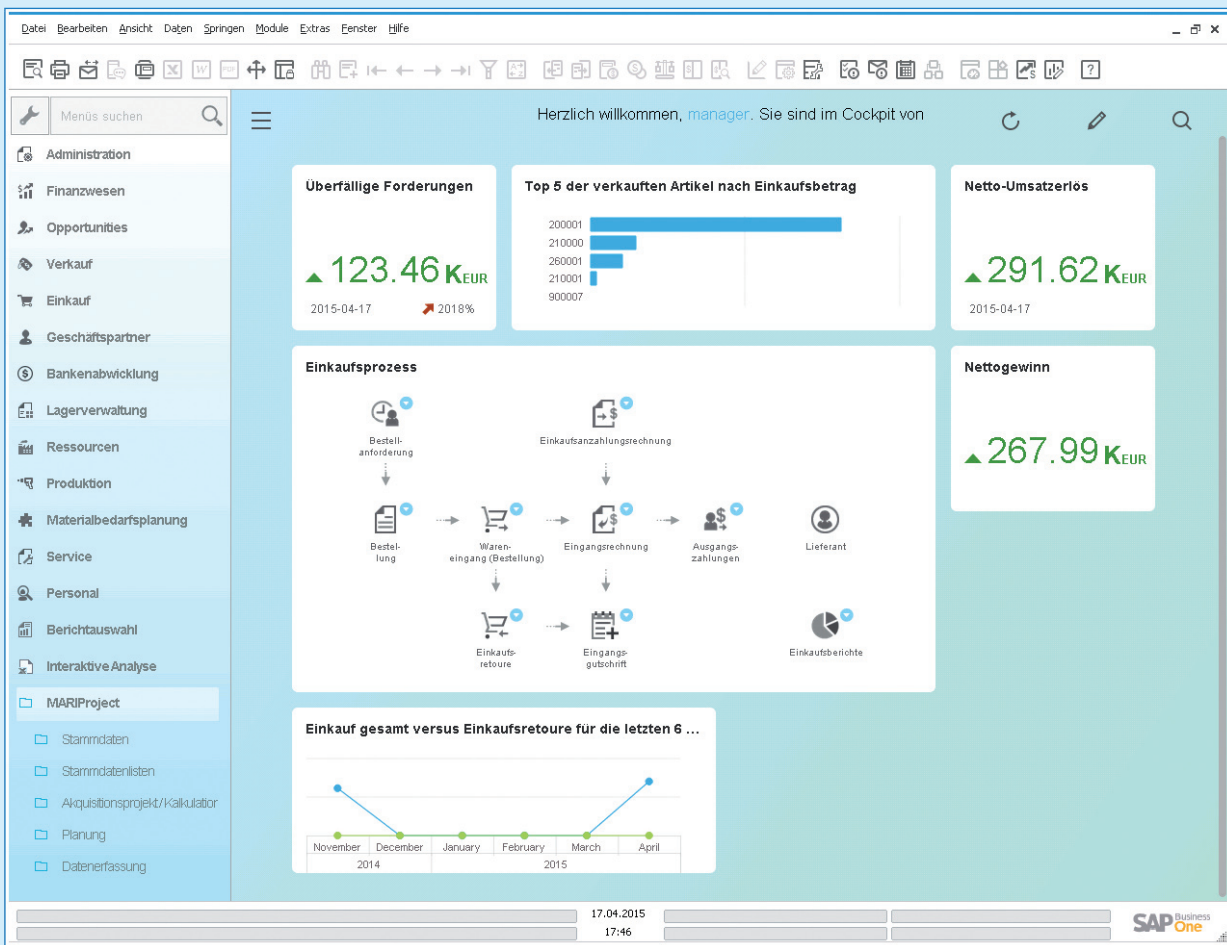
Datei Bearbeiten Ansicht Daten Springen Module Extras Fenster Hilfe

Menüs suchen

Administration
Finanzwesen
Opportunities
Verkauf
Einkauf
Geschäftspartner
Bankenabwicklung
Lagerverwaltung
Ressourcen
Produktion
Materialbedarfsplanung
Service
Personal
Berichtauswahl
Interaktive Analyse
MARIProject
Stammdaten
Stammdatenlisten
Akquisitionsprojekt/Kalkulation
Planung
Datenerfassung

Herzlich willkommen, manager. Sie sind im Cockpit von

Überfällige Forderungen

123.46 KEUR

2015-04-17 2018%

Top 5 der verkauften Artikel nach Einkaufsbetrag

200001
210000
260001
210001
900007

Netto-Umsatzerlös

291.62 KEUR

2015-04-17

Einkaufsprozess

Bestellanforderung

Einkaufsanzahlungsrechnung

Bestellung

Wareneingang (Bestellung)

Eingangsrechnung

Ausgangszahlungen

Lieferant

Einkaufsretoure

Eingangsgutschrift

Einkaufsberichte

Nettogewinn

267.99 KEUR

Einkauf gesamt versus Einkaufsretoure für die letzten 6 ...

November December January February March April
2014 2015

17.04.2015
17:46

SAP Business One